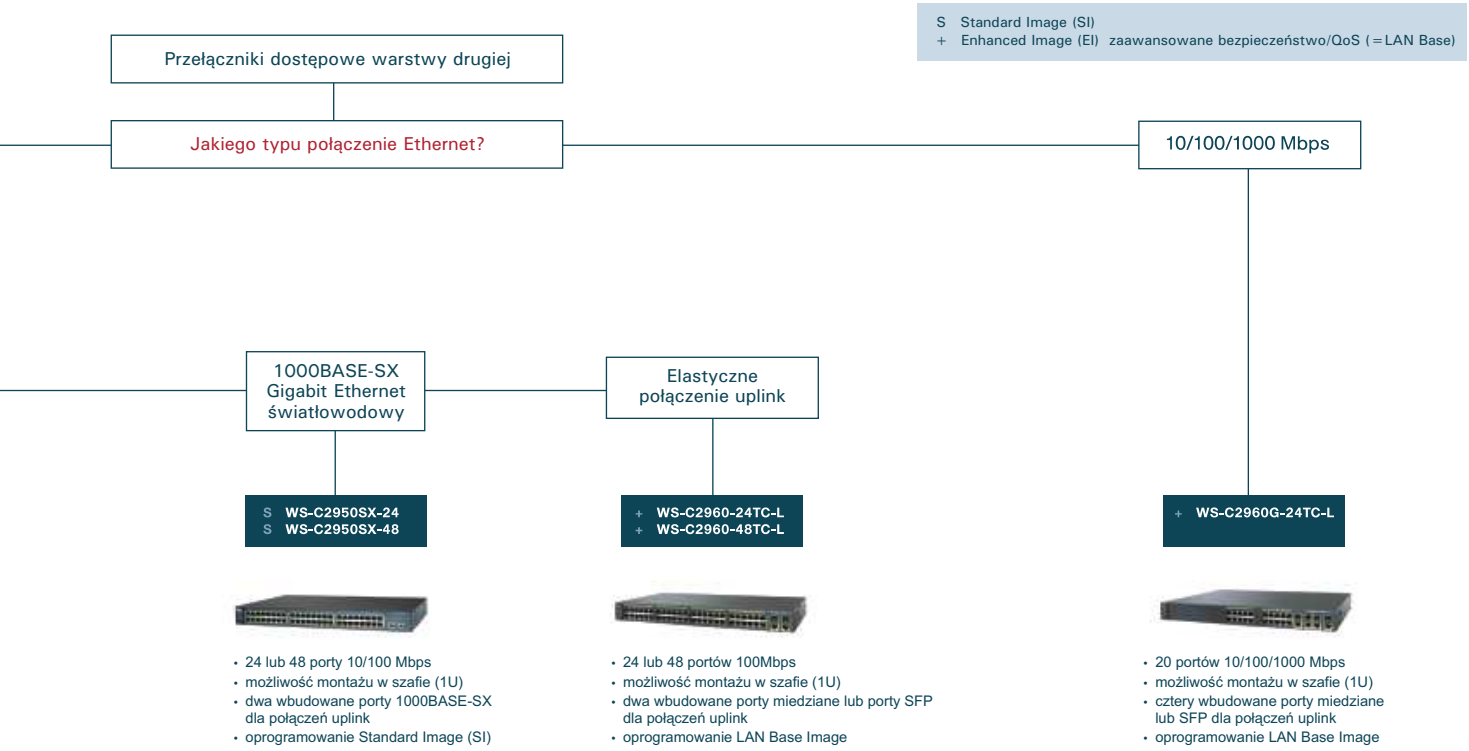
S Standard Image (SI)
+ Enhanced Image (EI) zaawansowane bezpieczeństwo/QoS (=LAN Base)

Przełączniki dostępowe warstwy drugiej

Jakiego typu połączenie Ethernet?

10/100/1000 Mbps

1000BASE-SX Gigabit Ethernet światłowodowy

Elastyczne połączenie uplink

S WS-C2950SX-24
S WS-C2950SX-48

+ WS-C2960-24TC-L
+ WS-C2960-48TC-L

+ WS-C2960G-24TC-L

• 24 lub 48 porty 10/100 Mbps
• możliwość montażu w szafie (1U)
• dwa wbudowane porty 1000BASE-SX dla połączeń uplink
• oprogramowanie Standard Image (SI)

• 24 lub 48 portów 100Mbps
• możliwość montażu w szafie (1U)
• dwa wbudowane porty miedziane lub porty SFP dla połączeń uplink
• oprogramowanie LAN Base Image

• 20 portów 10/100/1000 Mbps
• możliwość montażu w szafie (1U)
• cztery wbudowane porty miedziane lub SFP dla połączeń uplink
• oprogramowanie LAN Base Image